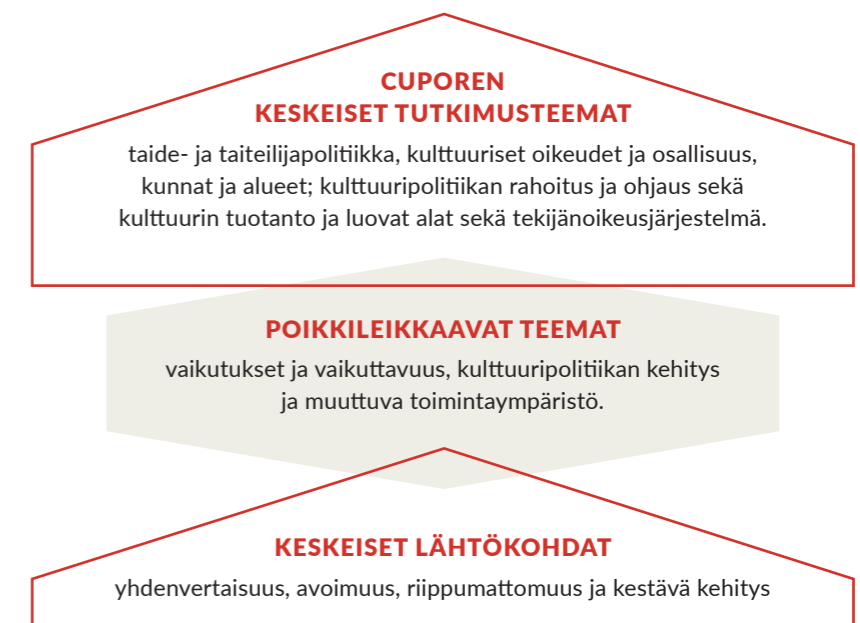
CUPOREN
KESKEISET TUTKIMUSTEEMAT

taide- ja taiteilijapolitiikka, kulttuuriset oikeudet ja osallisuus, kunnat ja alueet; kulttuuripolitiikan rahoitus ja ohjaus sekä kulttuurin tuotanto ja luovat alat sekä tekijänoikeusjärjestelmä.

POIKKILEIKKAAVAT TEEMAT

vaikutukset ja vaikuttavuus, kulttuuripolitiikan kehitys ja muuttuva toimintaympäristö.

KESKEISET LÄHTÖKOHDAT

yhdenvertaisuus, avoimuus, riippumattomuus ja kestävä kehitys